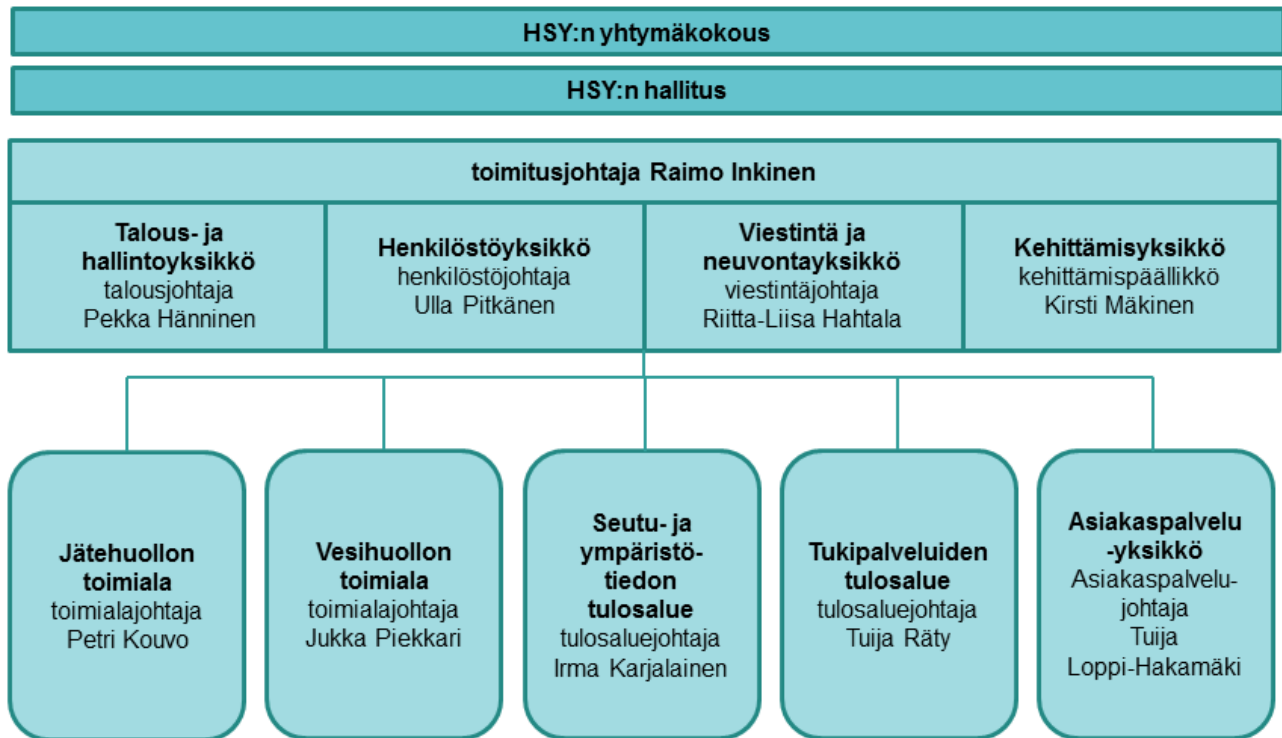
HSY:n yhtymäkokous

HSY:n hallitus

toimitusjohtaja Raimo Inkinen

Talous- ja hallintoyksikkö
talousjohtaja
Pekka Hänninen

Henkilöstöyksikkö
henkilöstöjohtaja
Ulla Pitkänen

Viestintä ja neuvontayksikkö
viestintäjohtaja
Riitta-Liisa Hahtala

Kehittämisyksikkö
kehittämispäällikkö
Kirsti Mäkinen

Jätehuollon toimiala
toimialajohtaja
Petri Kouvo

Vesihuollon toimiala
toimialajohtaja
Jukka Piekkari

Seutu- ja ympäristötiedon tulosalue
tulosaluejohtaja
Irma Karjalainen

Tukipalveluiden tulosalue
tulosaluejohtaja
Tuija Räty

Asiakaspalvelu-yksikkö
Asiakaspalvelujohtaja
Tuija
Loppi-Hakamäki